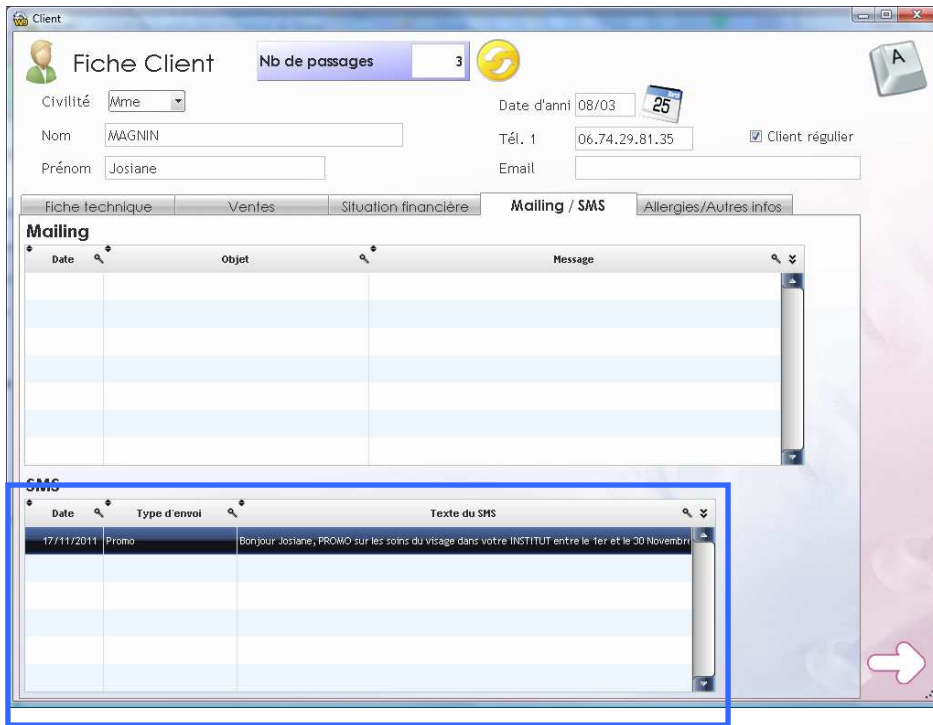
Client

Fiche Client

Nb de passages 3

A

Civilité Mme

Date d'anni 08/03 25

Nom MAGNIN

Tél. 1 06.74.29.81.35

Client régulier

Prénom Josiane

Email

Fiche technique | Ventes | Situation financière | Mailing / SMS | Allergies/Autres infos

Mailing

| Date | Objet | Message |
|---|---|---|

SMS

| Date | Type d'envoi | Texte du SMS |
|---|---|---|
| 17/11/2011 | Promo | Bonjour Josiane, PROMO sur les soins du visage dans votre INSTITUT entre le 1er et le 30 Novembre |